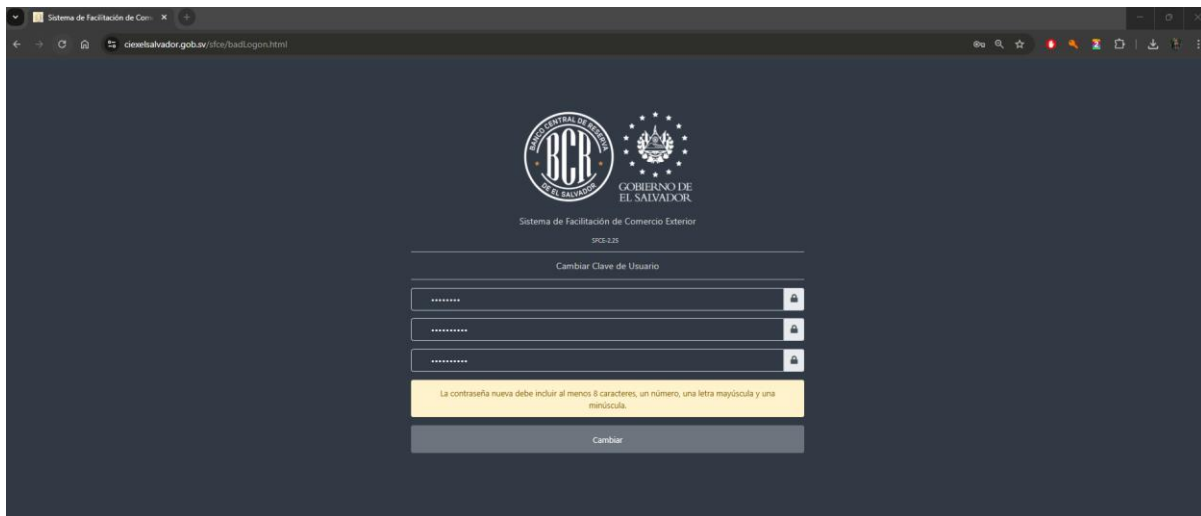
Sistema de Facilitación de Come ×

ciexelsalvador.gob.sv/sfce/badLogon.html

BANCO CENTRAL DE RESERVA
BCR
DE EL SALVADOR

GOBIERNO DE
EL SALVADOR

Sistema de Facilitación de Comercio Exterior

SFCE-2.25

Cambiar Clave de Usuario

••••••••

••••••••••

••••••••••

La contraseña nueva debe incluir al menos 8 caracteres, un número, una letra mayúscula y una minúscula.

Cambiar